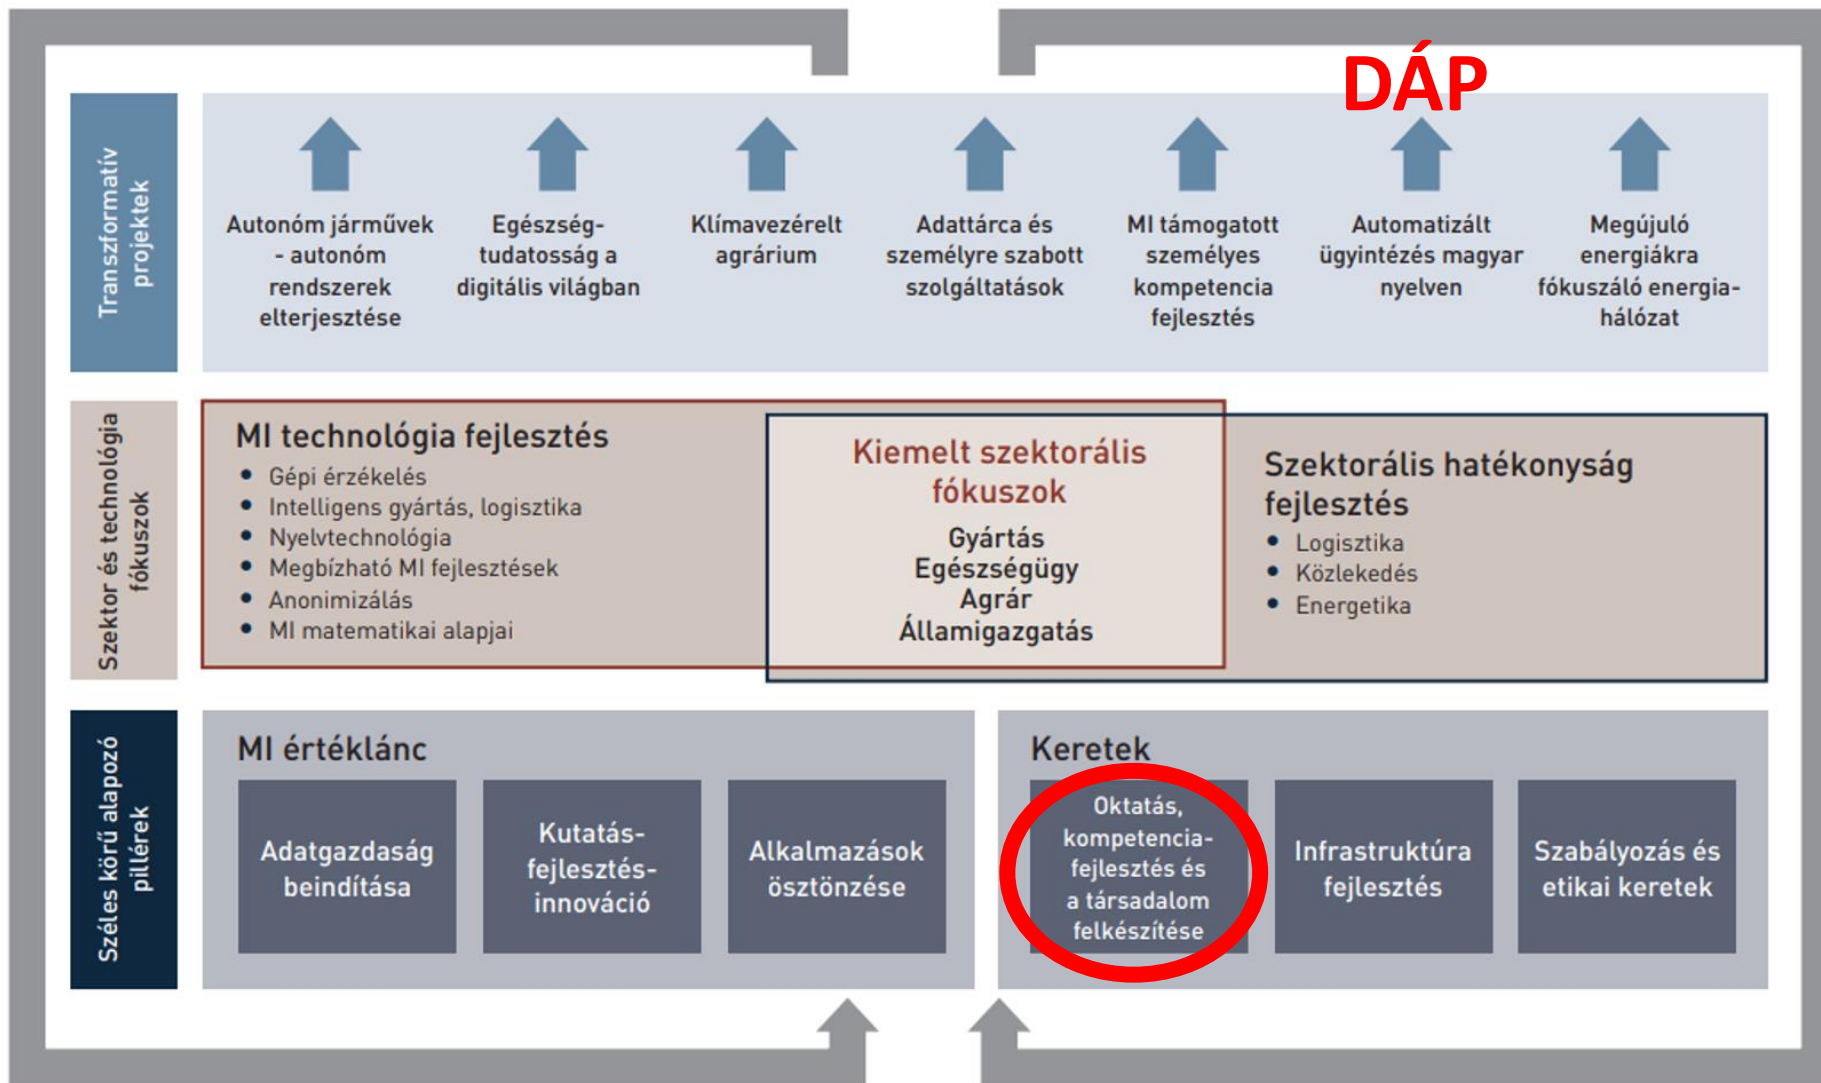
DÁP

Transzformatív projektek

Autonóm járművek - autonóm rendszerek elterjesztése

Egészség-tudatosság a digitális világban

Klímavezérelt agrárium

Adattárca és személyre szabott szolgáltatások

MI támogatott személyes kompetencia fejlesztés

Automatizált ügyintézés magyar nyelven

Megújuló energiákra fókuszáló energia-hálózat

Szektor és technológia fókuszok

MI technológia fejlesztés
- Gépi érzékelés
- Intelligens gyártás, logisztika
- Nyelvtechnológia
- Megbízható MI fejlesztések
- Anonimizálás
- MI matematikai alapjai

Kiemelt szektorális fókuszok
Gyártás
Egészségügy
Agrár
Államigazgatás

Szektorális hatékonyság fejlesztés
- Logisztika
- Közlekedés
- Energetika

Széles körű alapozó pillérek

MI értéklánc

Adatgazdaság beindítása

Kutatás-fejlesztés-innováció

Alkalmazások ösztönzése

Keretek

Oktatás, kompetencia-fejlesztés és a társadalom felkészítése

Infrastruktúra fejlesztés

Szabályozás és etikai keretek